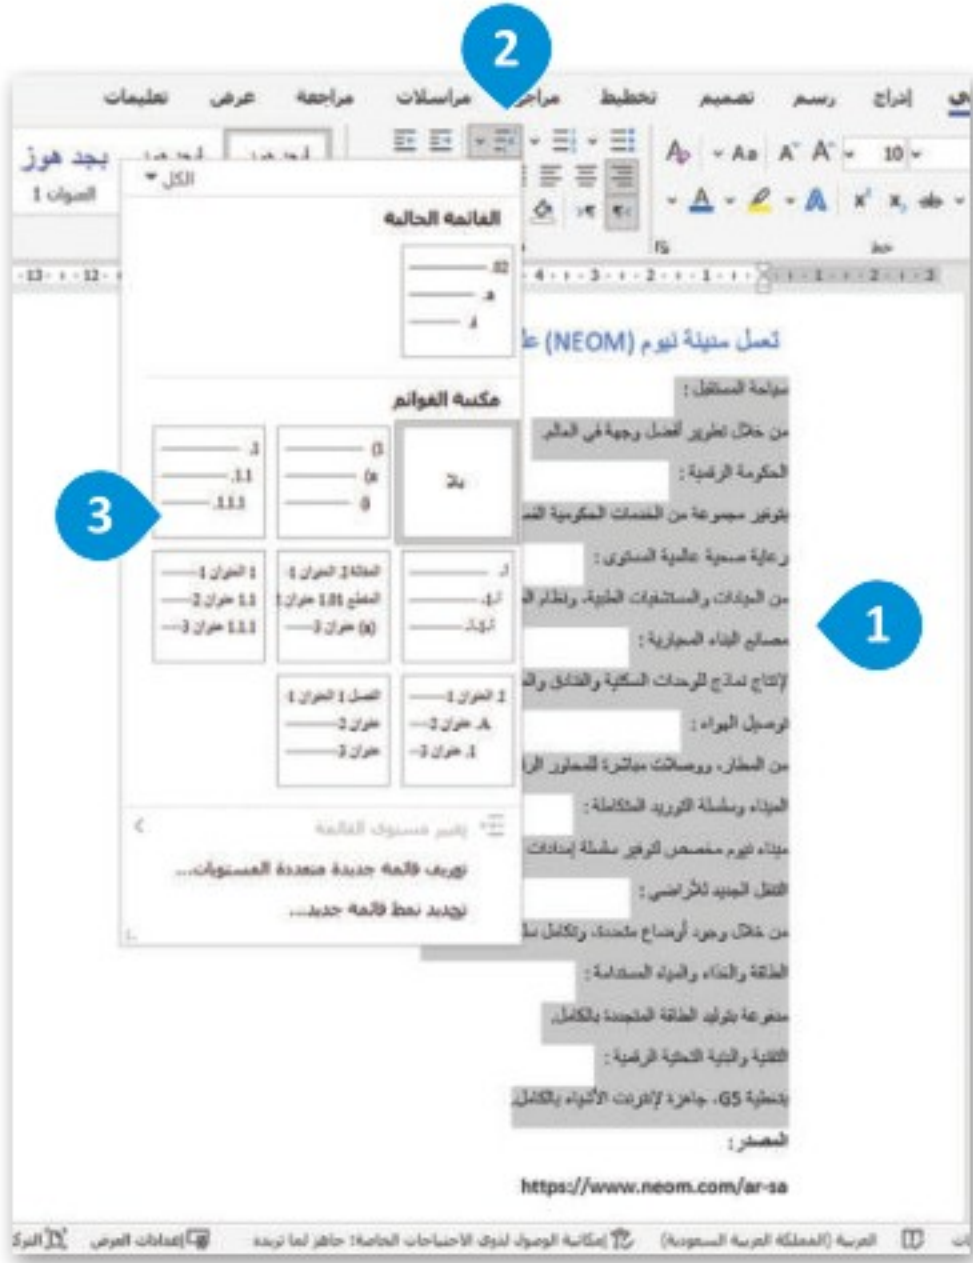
2

إدراج رسم تصميم تخطيط مراجع مراسلات مراجعة عرض تعليمات

10 بجد هوز العنوان 1

الكل

القائمة الحالية

.a2
.a
.i

مكتبة القوائم

بلا

1)
a)
i)

.1
.1.1
.1.1.1

3

1

تعمل مدينة نيوم (NEOM) ع

سياحة المستقبل :

من خلال تطوير أفضل وجهة في العالم

الحكومة الرقمية :

بتوفير مجموعة من الخدمات الحكومية

رعاية صحية عالمية المستوى :

من العيادات والمستشفيات الطبية، ونظام

مصانع البناء المجاورة :

إنتاج نماذج للوحدات السكنية والفنادق

توصيل الهواء :

من المطار، ورحلات مباشرة للمحاور

الميناء وسلسلة التوريد المتكاملة :

ميناء نيوم مخصص لتوفير سلسلة إمدادات

النقل الجديد للأراضي :

من خلال وجود أوضاع متعددة، وتكامل

الطاقة والغذاء والمياه المستدامة :

مجموعة بتوليد الطاقة المتجددة بالكامل.

التقنية والبنية التحتية الرقمية :

بتغطية G5، جاهزة لإنترنت الأشياء بالكامل.

المصدر :

https://www.neom.com/ar-sa

تغيير مستوى القائمة

تعريف قائمة جديدة متعددة المستويات...

تحديد نمط قائمة جديد...

العربية (المملكة العربية السعودية) إمكانية الوصول لذوي الاحتياجات الخاصة: جاهز لما تريده إعدادات العرض التركيز